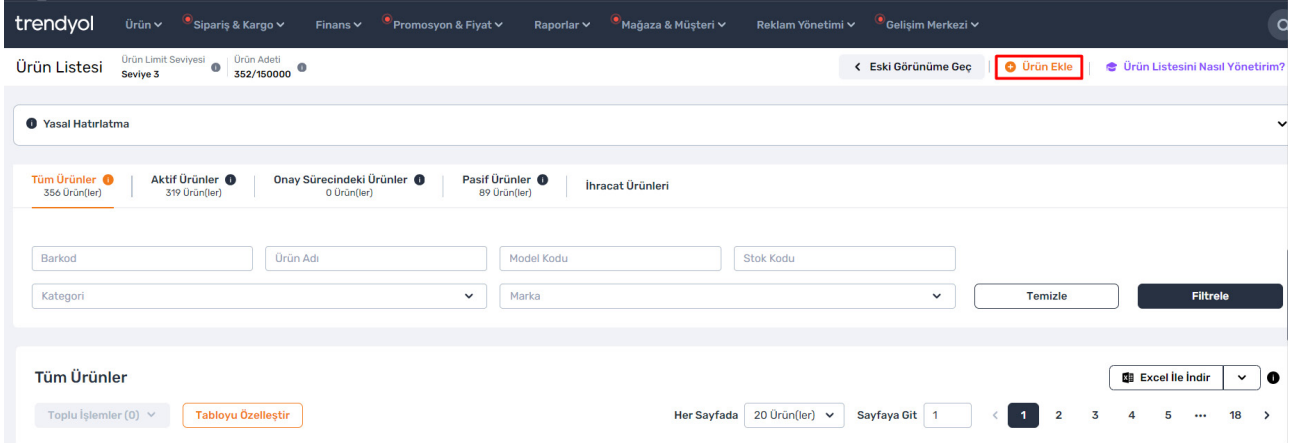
trendyol Ürün Sipariş & Kargo Finans Promosyon & Fiyat Raporlar Mağaza & Müşteri Reklam Yönetimi Gelişim Merkezi

Ürün Listesi Ürün Limit Seviyesi Seviye 3 Ürün Adeti 352/150000

Eski Görünüme Geç Ürün Ekle Ürün Listesini Nasıl Yönetirim?

Yasal Hatırlatma

Tüm Ürünler 356 Ürün(ler) Aktif Ürünler 319 Ürün(ler) Onay Sürecindeki Ürünler 0 Ürün(ler) Pasif Ürünler 89 Ürün(ler) İhracat Ürünleri

Barkod Ürün Adı Model Kodu Stok Kodu

Kategori Marka Temizle Filtrele

Tüm Ürünler

Excel İle İndir

Toplu İşlemler (0) Tabloyu Özelleştir Her Sayfada 20 Ürün(ler) Sayfaya Git 1 1 2 3 4 5 ... 18